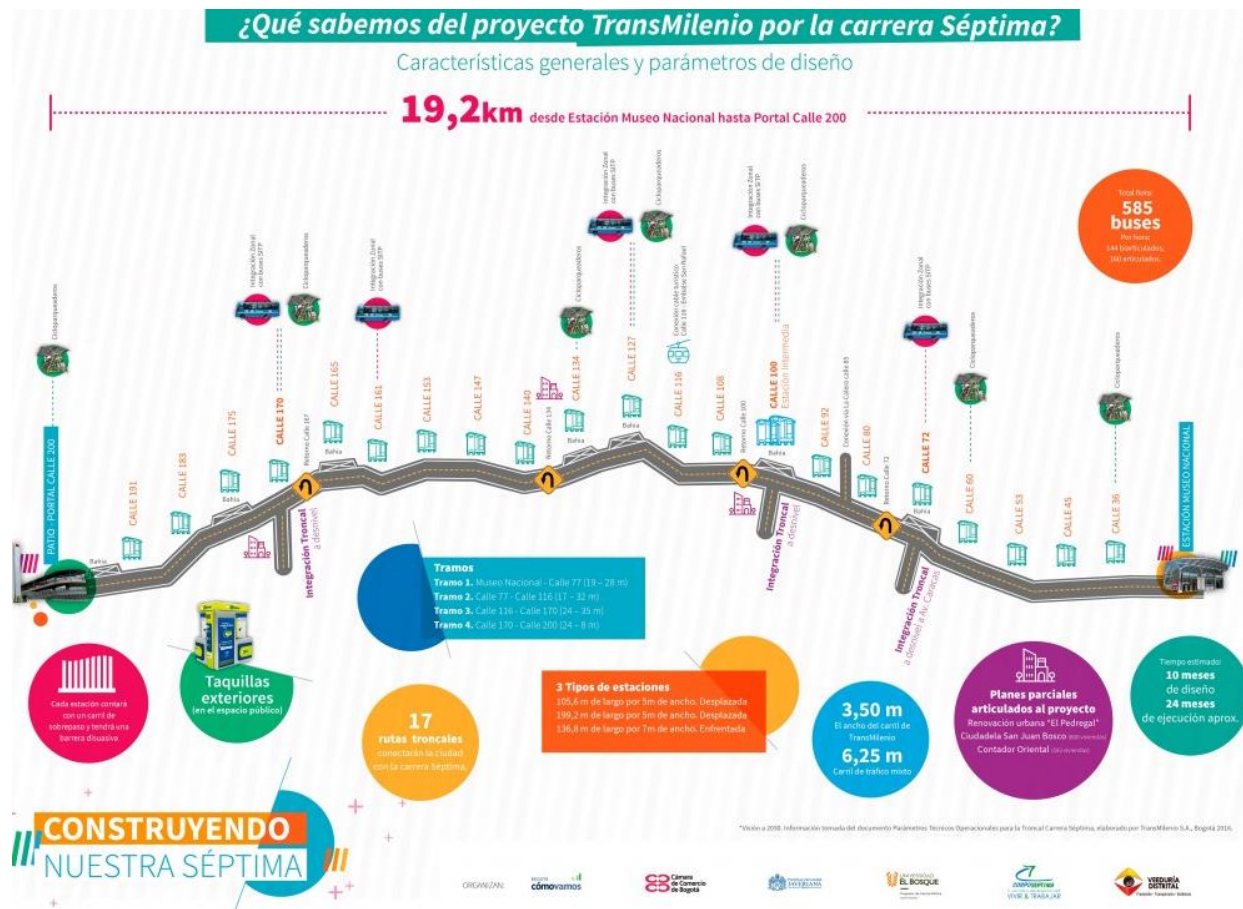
¿Qué sabemos del proyecto TransMilenio por la carrera Séptima?

Características generales y parámetros de diseño

19,2km desde Estación Museo Nacional hasta Portal Calle 200

Total flota:
585 buses
Por hora:
144 biarticulados,
160 articulados.

Cicloparqueadero

PATIO - PORTAL CALLE 200

Bahía

CALLE 191

CALLE 183

CALLE 175

Bahía

Integración Zonal con buses SITP

Cicloparqueadero

CALLE 170

Retorno Calle 167

Integración Troncal a desnivel

Integración Zonal con buses SITP

CALLE 165

Bahía

CALLE 161

CALLE 153

CALLE 147

CALLE 140

Retorno Calle 134

Cicloparqueadero

CALLE 134

Bahía

Integración Zonal con buses SITP

Cicloparqueadero

CALLE 127

Bahía

Conexión cable turístico Calle 116 - Embalse San Rafael

CALLE 116

CALLE 108

Retorno Calle 100

Integración Zonal con buses SITP

Cicloparqueadero

CALLE 100
Estación intermedia

Bahía

Integración Troncal a desnivel

CALLE 92

Conexión vía La Calera calle 85

CALLE 80

Retorno Calle 72

Integración Zonal con buses SITP

CALLE 72

Bahía

Integración Troncal a desnivel a Av. Caracas

Cicloparqueadero

CALLE 60

CALLE 53

CALLE 45

Cicloparqueadero

CALLE 36

ESTACIÓN MUSEO NACIONAL

Tramos
Tramo 1. Museo Nacional - Calle 77 (19 – 28 m)
Tramo 2. Calle 77 - Calle 116 (17 – 32 m)
Tramo 3. Calle 116 - Calle 170 (24 – 35 m)
Tramo 4. Calle 170 - Calle 200 (24 – 8 m)

Cada estación contará con un carril de sobrepaso y tendrá una barrera disuasiva

Taquillas exteriores
(en el espacio público)

17
rutas troncales
conectarán la ciudad con la carrera Séptima.

3 Tipos de estaciones
105,6 m de largo por 5m de ancho. Desplazada
199,2 m de largo por 5m de ancho. Desplazada
136,8 m de largo por 7m de ancho. Enfrentada

3,50 m
El ancho del carril de TransMilenio
6,25 m
Carril de tráfico mixto

Planes parciales articulados al proyecto
Renovación urbana "El Pedregal"
Ciudadela San Juan Bosco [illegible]
Contador Oriental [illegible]

Tiempo estimado:
10 meses
de diseño
24 meses
de ejecución aprox.

CONSTRUYENDO
NUESTRA SÉPTIMA

*Visión a 2050. Información tomada del documento Parámetros Técnicos Operacionales para la Troncal Carrera Séptima, elaborado por TransMilenio S.A., Bogotá 2016.

ORGANIZAN: Bogotá cómovamos   Cámara de Comercio de Bogotá   Pontificia Universidad Javeriana   Universidad El Bosque   Corposéptima Vivir & Trabajar   Veeduría Distrital